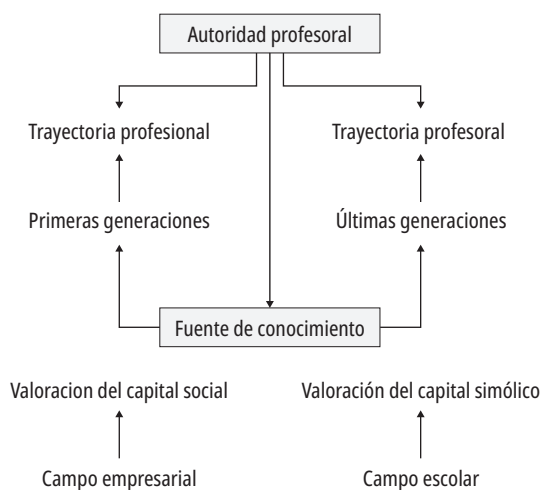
Autoridad profesoral

Trayectoria profesional

Trayectoria profesoral

Primeras generaciones

Últimas generaciones

Fuente de conocimiento

Valoracion del capital social

Valoración del capital simólico

Campo empresarial

Campo escolar